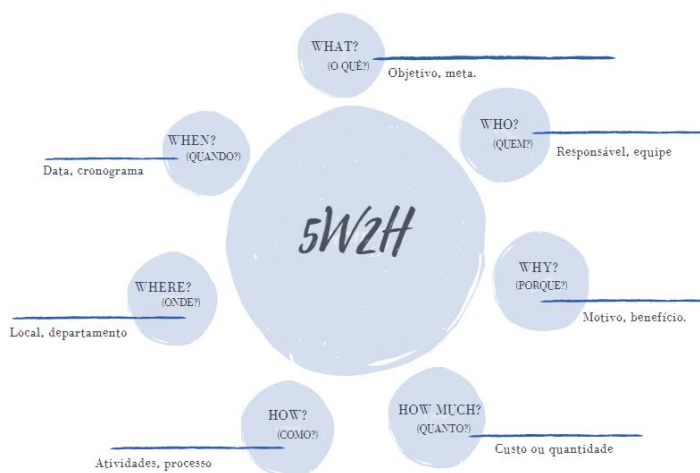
WHAT?
(O QUÊ?)
Objetivo, meta.

WHO?
(QUEM?)
Responsável, equipe

WHEN?
(QUANDO?)
Data, cronograma

5W2H

WHY?
(PORQUE?)
Motivo, benefício.

WHERE?
(ONDE?)
Local, departamento

HOW?
(COMO?)
Atividades, processo

HOW MUCH?
(QUANTO?)
Custo ou quantidade